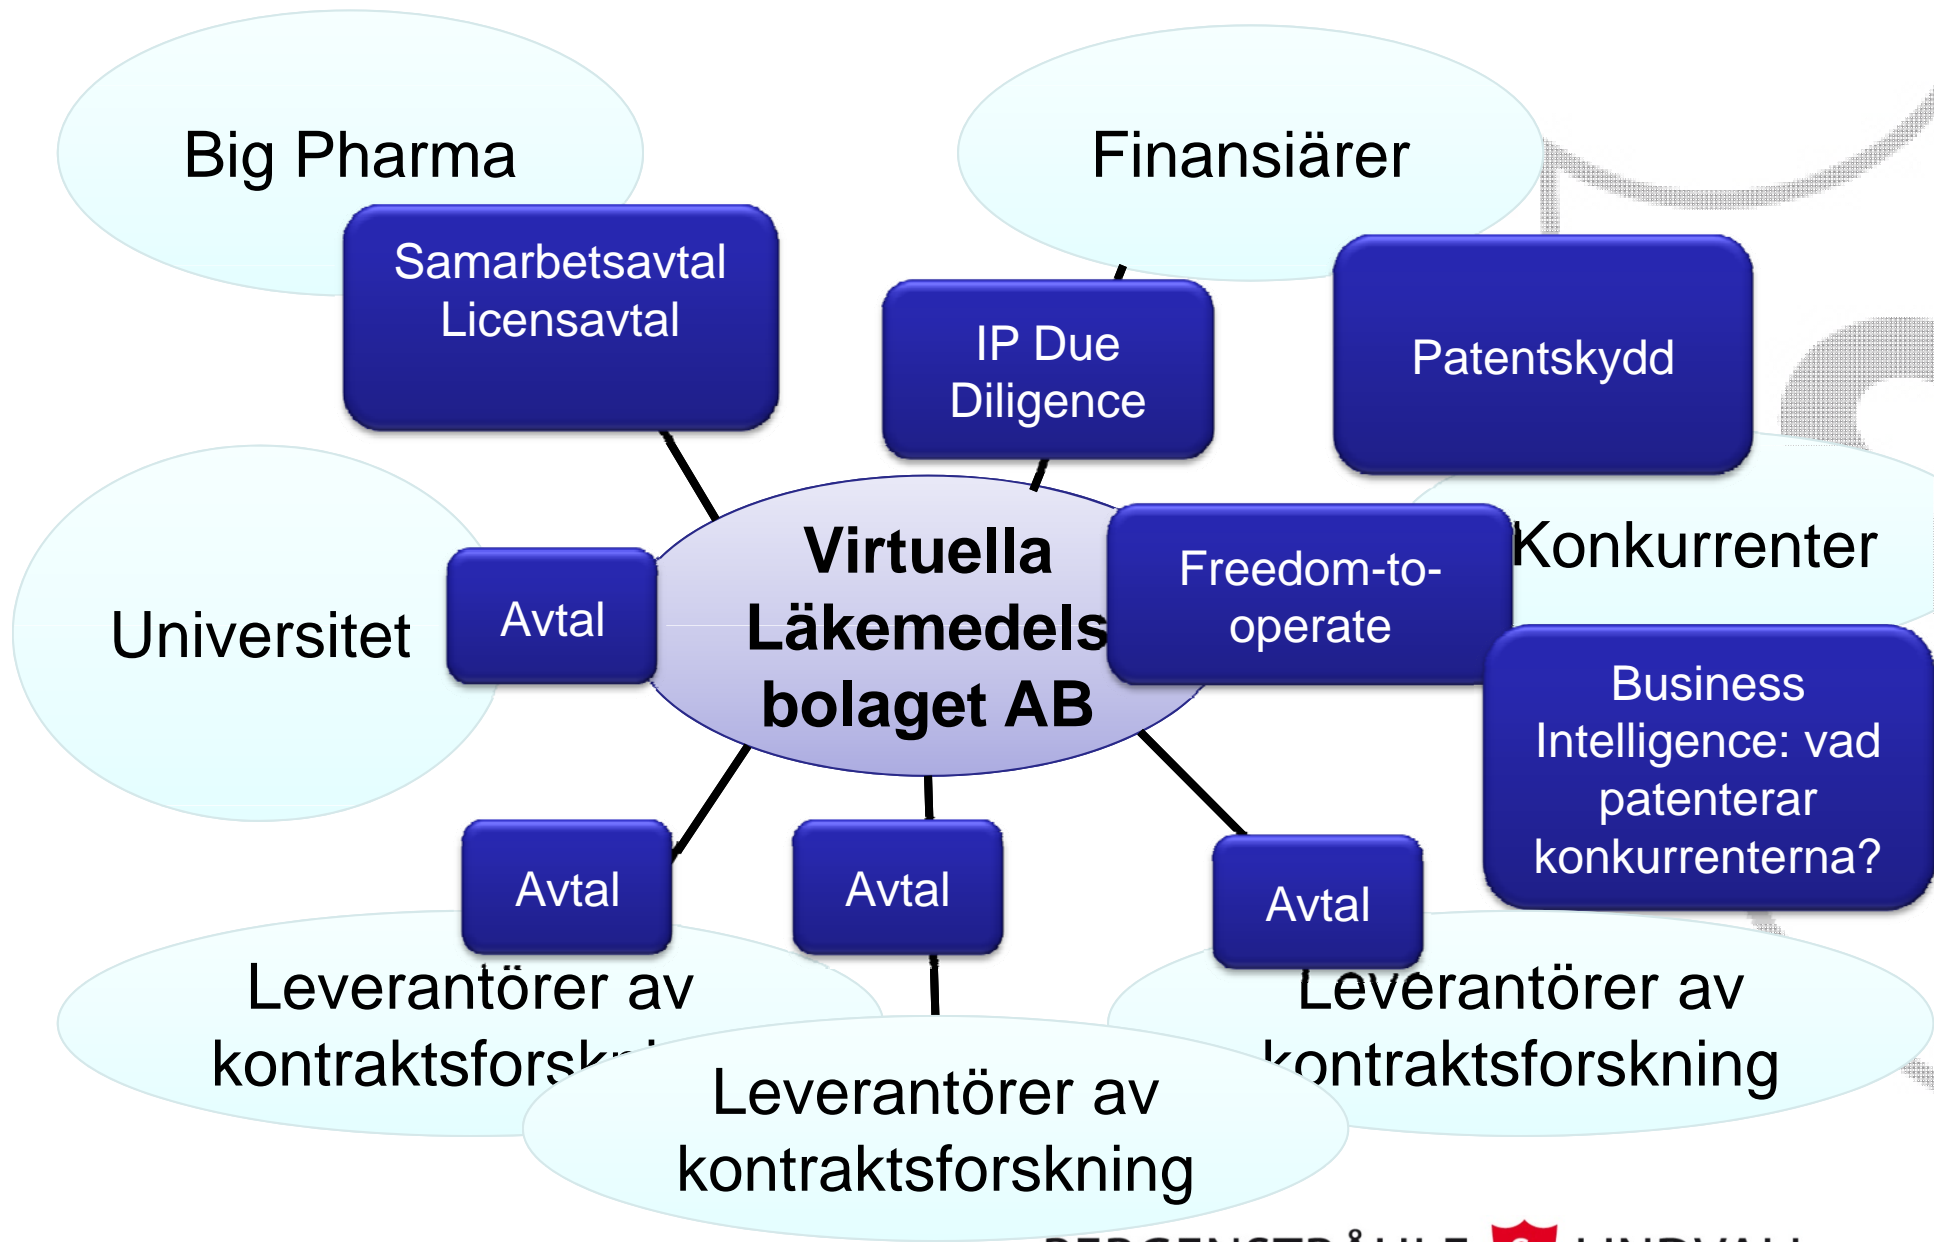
Big Pharma

Finansiärer

Samarbetsavtal Licensavtal

IP Due Diligence

Patentskydd

Konkurrenter

Universitet

Avtal

Virtuella Läkemedels bolaget AB

Freedom-to-operate

Business Intelligence: vad patenterar konkurrenterna?

Avtal

Avtal

Avtal

Leverantörer av kontraktsforsk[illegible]

Leverantörer av kontraktsforskning

Leverantörer av kontraktsforskning

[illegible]